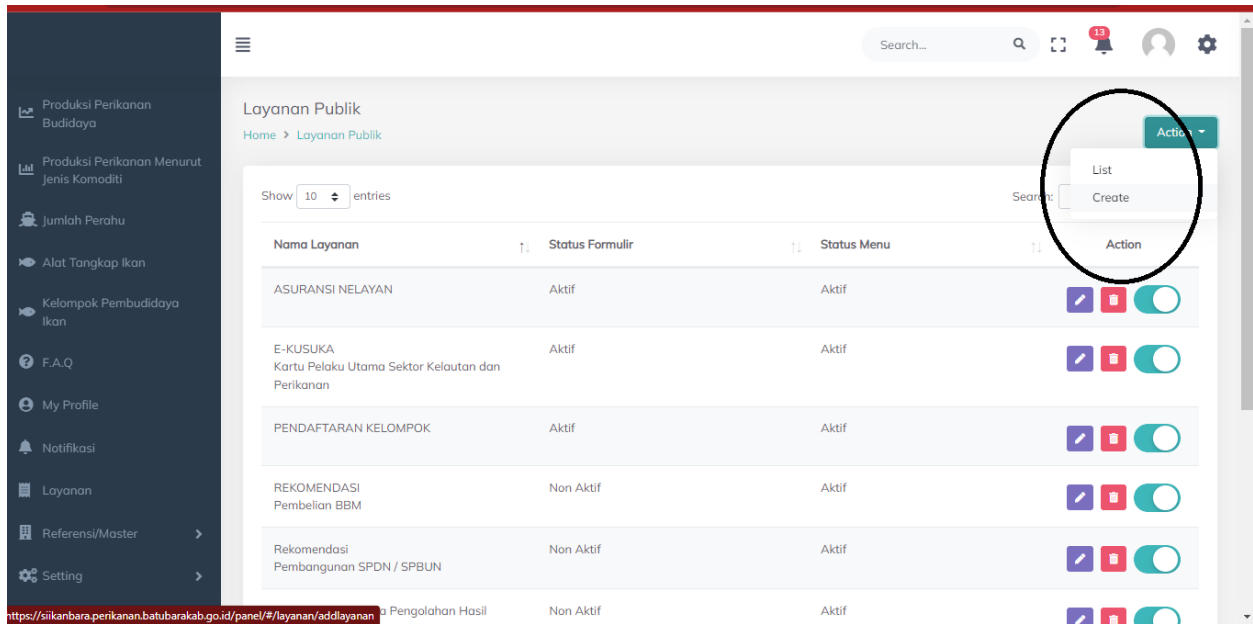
Produksi Perikanan Budidaya
Produksi Perikanan Menurut Jenis Komoditi
Jumlah Perahu
Alat Tangkap Ikan
Kelompok Pembudidaya Ikan
F.A.Q
My Profile
Notifikasi
Layanan
Referensi/Master
Setting

Search...
13

Layanan Publik
Home > Layanan Publik

Action
List
Create

Show 10 entries
Sear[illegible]

| Nama Layanan | Status Formulir | Status Menu | Action |
|---|---|---|---|
| ASURANSI NELAYAN | Aktif | Aktif | |
| E-KUSUKA Kartu Pelaku Utama Sektor Kelautan dan Perikanan | Aktif | Aktif | |
| PENDAFTARAN KELOMPOK | Aktif | Aktif | |
| REKOMENDASI Pembelian BBM | Non Aktif | Aktif | |
| Rekomendasi Pembangunan SPDN / SPBUN | Non Aktif | Aktif | |
| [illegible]a Pengolahan Hasil | Non Aktif | Aktif | |

https://siikanbara.perikanan.batubarakab.go.id/panel/#/layanan/addlayanan